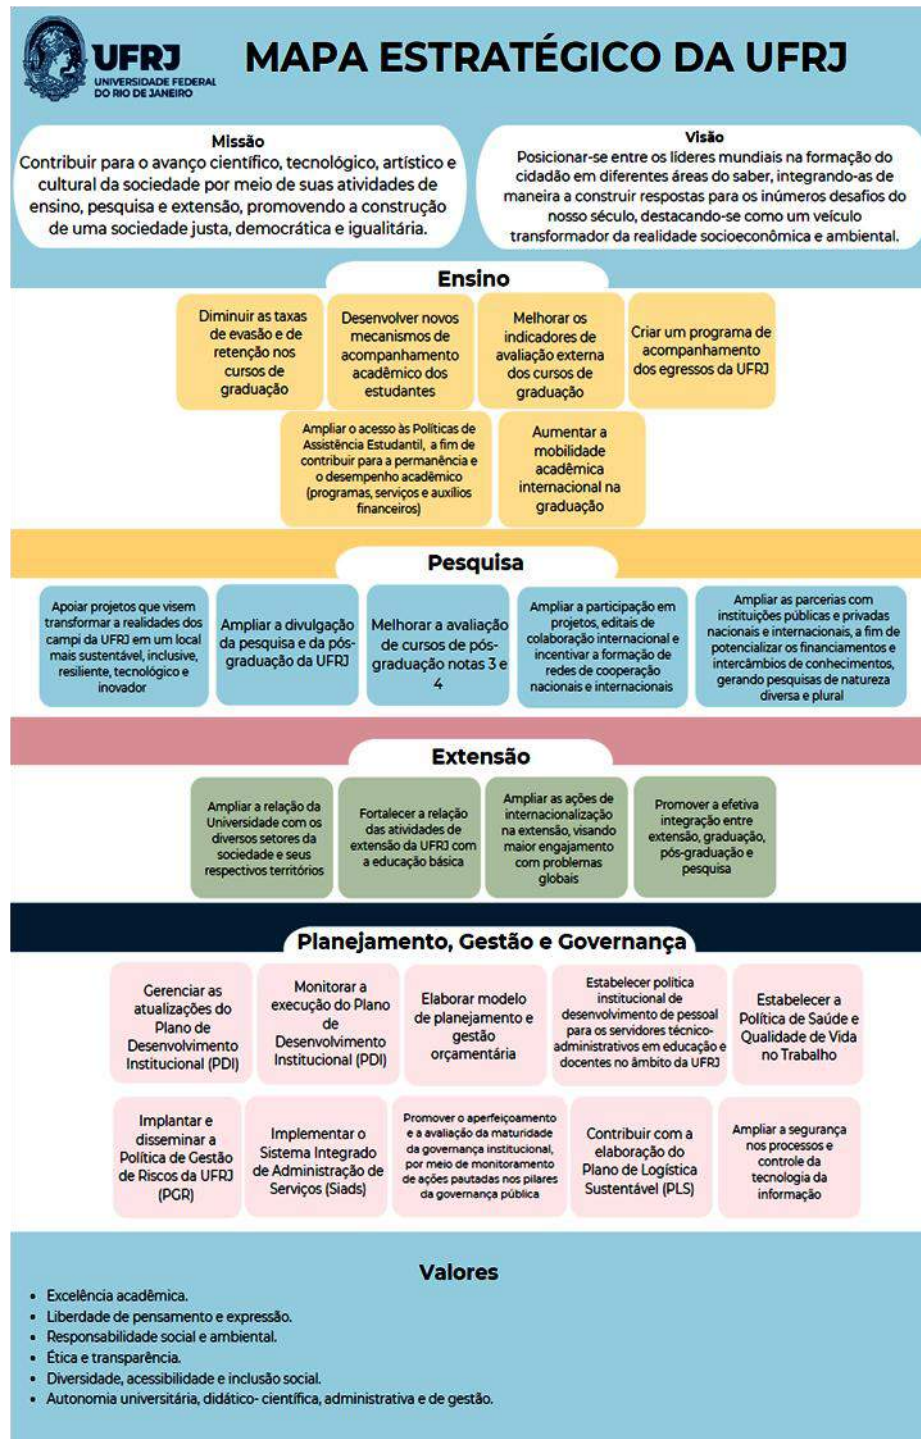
UFRJ
UNIVERSIDADE FEDERAL DO RIO DE JANEIRO

MAPA ESTRATÉGICO DA UFRJ

Missão
Contribuir para o avanço científico, tecnológico, artístico e cultural da sociedade por meio de suas atividades de ensino, pesquisa e extensão, promovendo a construção de uma sociedade justa, democrática e igualitária.

Visão
Posicionar-se entre os líderes mundiais na formação do cidadão em diferentes áreas do saber, integrando-as de maneira a construir respostas para os inúmeros desafios do nosso século, destacando-se como um veículo transformador da realidade socioeconômica e ambiental.

Ensino

Diminuir as taxas de evasão e de retenção nos cursos de graduação

Desenvolver novos mecanismos de acompanhamento acadêmico dos estudantes

Melhorar os indicadores de avaliação externa dos cursos de graduação

Criar um programa de acompanhamento dos egressos da UFRJ

Ampliar o acesso às Políticas de Assistência Estudantil, a fim de contribuir para a permanência e o desempenho acadêmico (programas, serviços e auxílios financeiros)

Aumentar a mobilidade acadêmica internacional na graduação

Pesquisa

Apoiar projetos que visem transformar a realidades dos campi da UFRJ em um local mais sustentável, inclusive, resiliente, tecnológico e inovador

Ampliar a divulgação da pesquisa e da pós-graduação da UFRJ

Melhorar a avaliação de cursos de pós-graduação notas 3 e 4

Ampliar a participação em projetos, editais de colaboração internacional e incentivar a formação de redes de cooperação nacionais e internacionais

Ampliar as parcerias com instituições públicas e privadas nacionais e internacionais, a fim de potencializar os financiamentos e intercâmbios de conhecimentos, gerando pesquisas de natureza diversa e plural

Extensão

Ampliar a relação da Universidade com os diversos setores da sociedade e seus respectivos territórios

Fortalecer a relação das atividades de extensão da UFRJ com a educação básica

Ampliar as ações de internacionalização na extensão, visando maior engajamento com problemas globais

Promover a efetiva integração entre extensão, graduação, pós-graduação e pesquisa

Planejamento, Gestão e Governança

Gerenciar as atualizações do Plano de Desenvolvimento Institucional (PDI)

Monitorar a execução do Plano de Desenvolvimento Institucional (PDI)

Elaborar modelo de planejamento e gestão orçamentária

Estabelecer política institucional de desenvolvimento de pessoal para os servidores técnico-administrativos em educação e docentes no âmbito da UFRJ

Estabelecer a Política de Saúde e Qualidade de Vida no Trabalho

Implantar e disseminar a Política de Gestão de Riscos da UFRJ (PGR)

Implementar o Sistema Integrado de Administração de Serviços (Siads)

Promover o aperfeiçoamento e a avaliação da maturidade da governança institucional, por meio de monitoramento de ações pautadas nos pilares da governança pública

Contribuir com a elaboração do Plano de Logística Sustentável (PLS)

Ampliar a segurança nos processos e controle da tecnologia da informação

Valores

• Excelência acadêmica.
• Liberdade de pensamento e expressão.
• Responsabilidade social e ambiental.
• Ética e transparência.
• Diversidade, acessibilidade e inclusão social.
• Autonomia universitária, didático- científica, administrativa e de gestão.